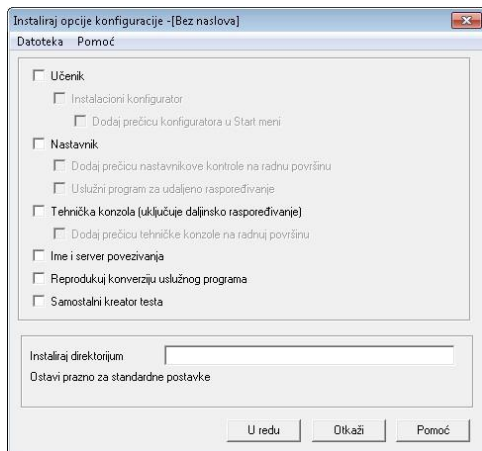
Instaliraj opcije konfiguracije -[Bez naslova]

Datoteka Pomoć

Učenik

Instalacioni konfigurator

Dodaj prečicu konfiguratora u Start meni

Nastavnik

Dodaj prečicu nastavnikove kontrole na radnu površinu

Uslužni program za udaljeno raspoređivanje

Tehnička konzola (uključuje daljinsko raspoređivanje)

Dodaj prečicu tehničke konzole na radnuj površinu

Ime i server povezivanja

Reprodukuj konverziju uslužnog programa

Samostalni kreator testa

Instaliraj direktorijum

Ostavi prazno za standardne postavke

U redu

Otkaži

Pomoć